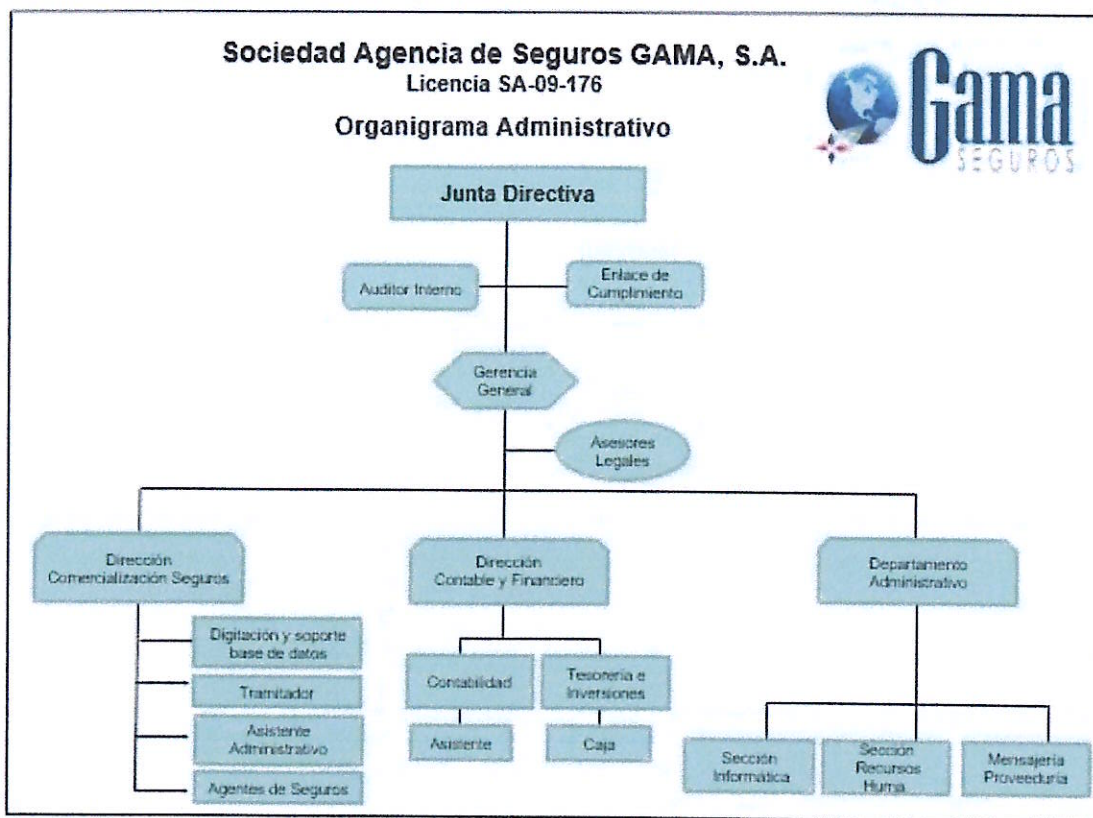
Sociedad Agencia de Seguros GAMA, S.A.
Licencia SA-09-176

Organigrama Administrativo

Gama
SEGUROS

Junta Directiva

Auditor Interno

Enlace de Cumplimiento

Gerencia General

Asesores Legales

Dirección Comercialización Seguros

Dirección Contable y Financiero

Departamento Administrativo

Digitación y soporte base de datos

Tramitador

Asistente Administrativo

Agentes de Seguros

Contabilidad

Tesorería e Inversiones

Asistente

Caja

Sección Informática

Sección Recursos Huma

Mensajería Proveeduría